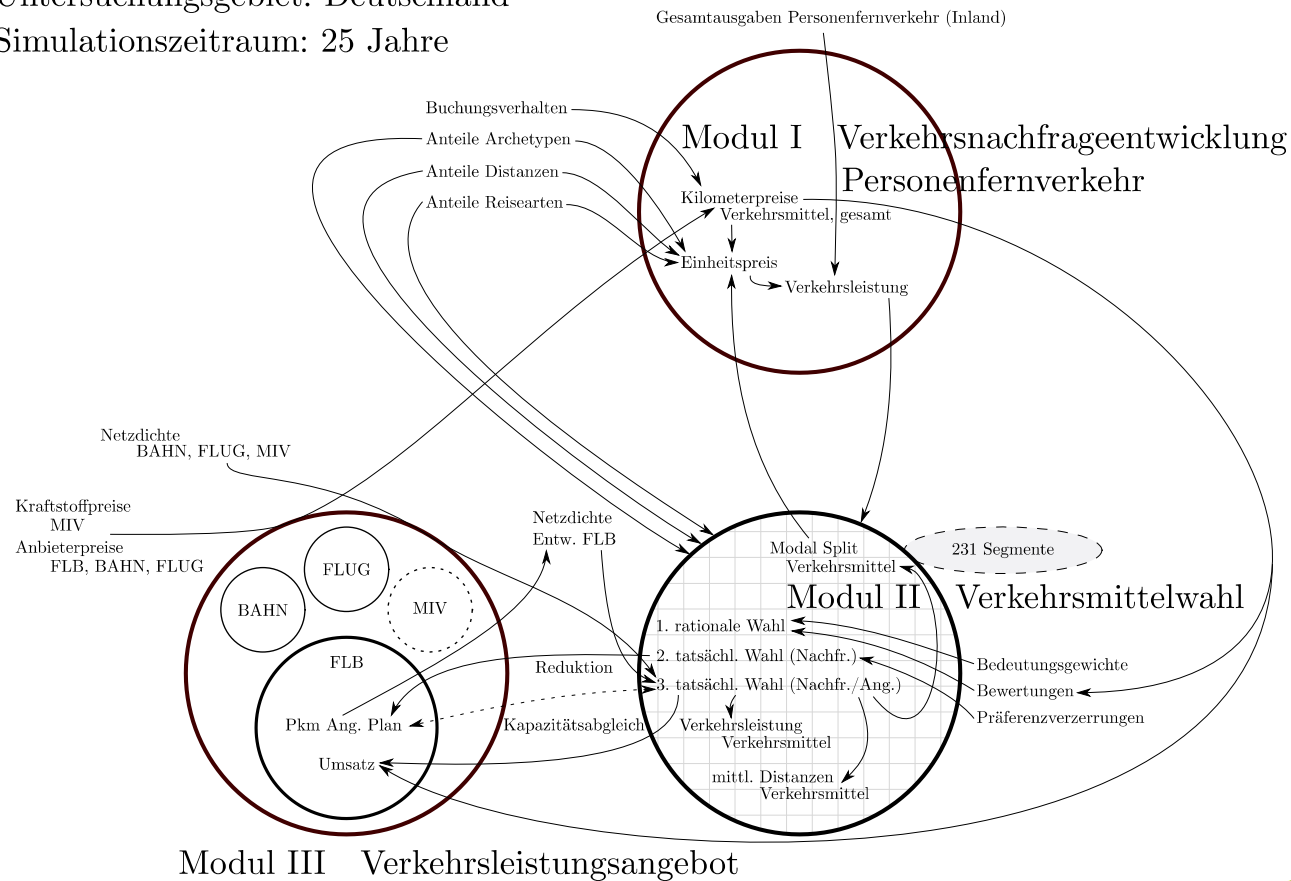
Untersuchungsgebiet: Deutschland
Simulationszeitraum: 25 Jahre

Gesamtausgaben Personenfernverkehr (Inland)

Buchungsverhalten
Anteile Archetypen
Anteile Distanzen
Anteile Reisearten

Modul I Verkehrsnachfrageentwicklung Personenfernverkehr

Kilometerpreise Verkehrsmittel, gesamt
Einheitspreis
Verkehrsleistung

Netzdichte BAHN, FLUG, MIV

Kraftstoffpreise MIV
Anbieterpreise FLB, BAHN, FLUG

Netzdichte Entw. FLB

FLUG
BAHN
MIV
FLB
Pkm Ang. Plan
Umsatz

Reduktion
Kapazitätsabgleich

Modal Split Verkehrsmittel
231 Segmente

Modul II Verkehrsmittelwahl

1. rationale Wahl
2. tatsächl. Wahl (Nachfr.)
3. tatsächl. Wahl (Nachfr./Ang.)
Verkehrsleistung Verkehrsmittel
mittl. Distanzen Verkehrsmittel

Bedeutungsgewichte
Bewertungen
Präferenzverzerrungen

Modul III Verkehrsleistungsangebot